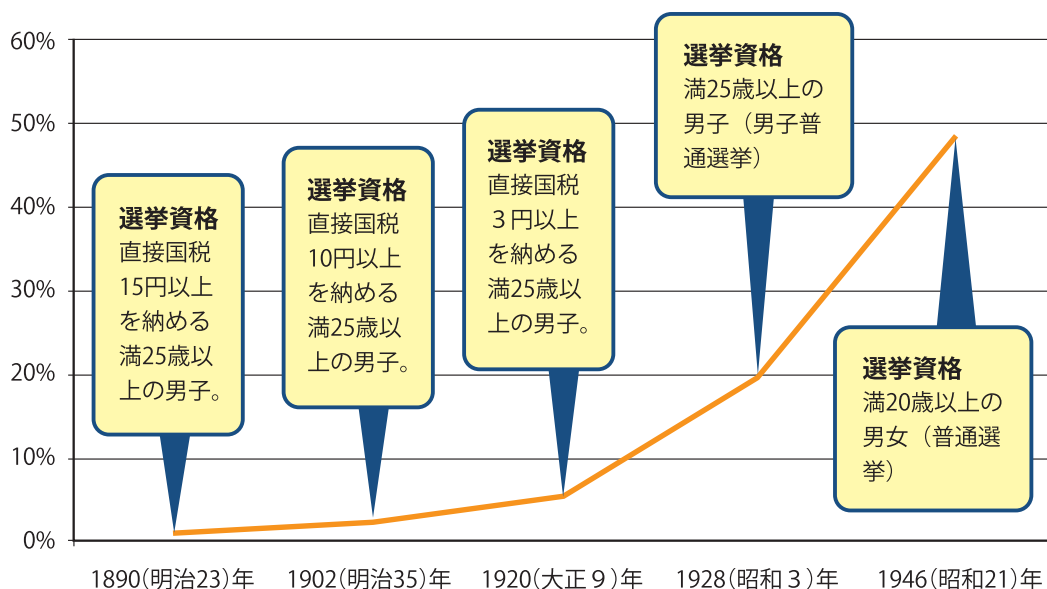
60%
50%
40%
30%
20%
10%
0%

選挙資格
直接国税15円以上を納める満25歳以上の男子。

選挙資格
直接国税10円以上を納める満25歳以上の男子。

選挙資格
直接国税３円以上を納める満25歳以上の男子。

選挙資格
満25歳以上の男子（男子普通選挙）

選挙資格
満20歳以上の男女（普通選挙）

1890(明治23)年
1902(明治35)年
1920(大正９)年
1928(昭和３)年
1946(昭和21)年